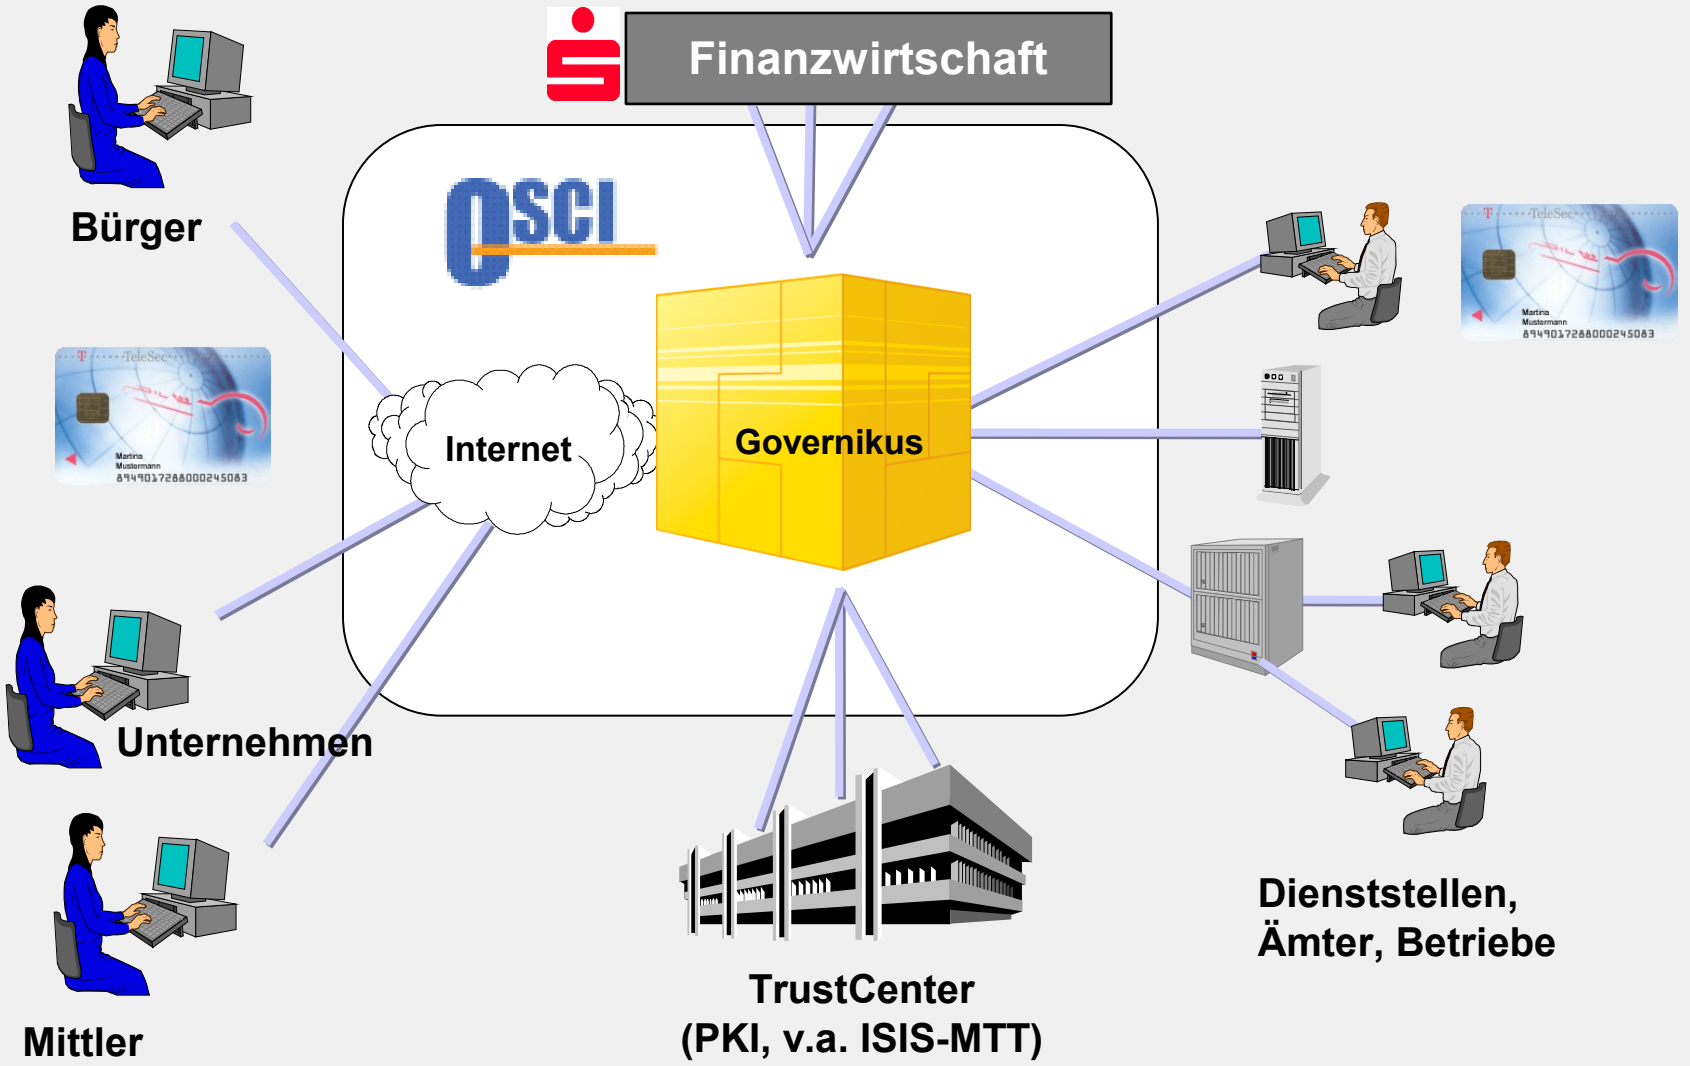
Finanzwirtschaft

OSCI

Bürger

TeleSec
Martina Mustermann
89490172880002450​83

Internet

Governikus

Unternehmen

Mittler

TrustCenter
(PKI, v.a. ISIS-MTT)

TeleSec
Martina Mustermann
8949017288000245083

Dienststellen,
Ämter, Betriebe